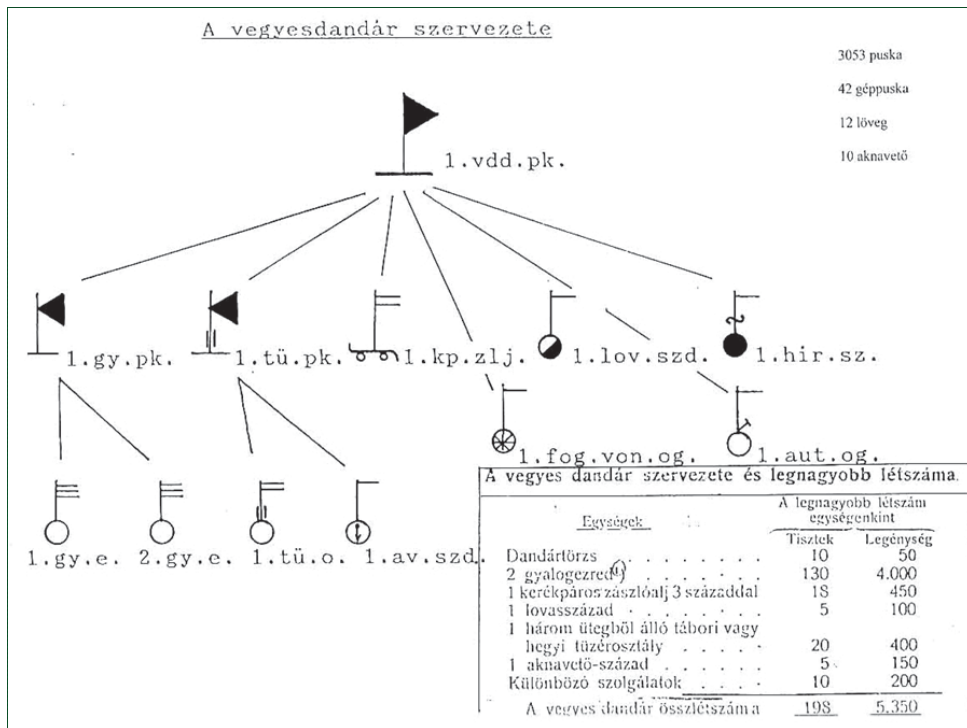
A vegyesdandár szervezete

3053 puska
42 géppuska
12 löveg
10 aknavető

1.vdd.pk.

1.gy.pk.
1.tü.pk.
1.kp.zlj.
1.lov.szd.
1.hir.sz.

1.fog.von.og.
1.aut.og.

1.gy.e.
2.gy.e.
1.tü.o.
1.av.szd.

A vegyes dandár szervezete és legnagyobb létszáma.

| Egységek | A legnagyobb létszám egységenkint Tisztek | Legénység |
|---|---|---|
| Dandártörzs | 10 | 50 |
| 2 gyalogezred$^{1)}$ | 130 | 4.000 |
| 1 kerékpáros zászlóalj 3 századdal | 18 | 450 |
| 1 lovasszázad | 5 | 100 |
| 1 három ütegből álló tábori vagy hegyi tüzérosztály | 20 | 400 |
| 1 aknavető-század | 5 | 150 |
| Különböző szolgálatok | 10 | 200 |
| A vegyes dandár összlétszáma | 198 | 5.350 |